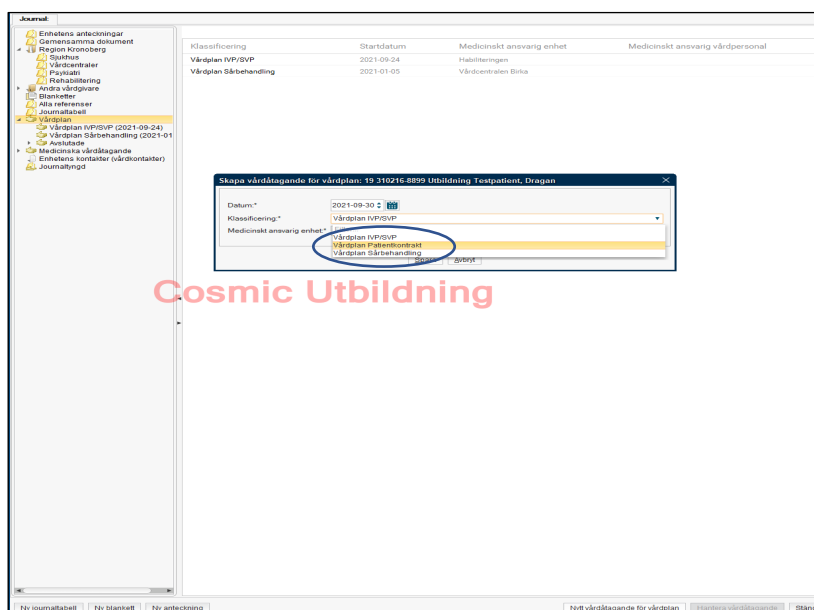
Journal:

Enhetens anteckningar
Gemensamma dokument
Region Kronoberg
Sjukhus
Vårdcentraler
Psykiatri
Rehabilitering
Andra vårdgivare
Blanketter
Alla referenser
Journaltabell
Vårdplan
Vårdplan IVP/SVP (2021-09-24)
Vårdplan Sårbehandling (2021-01
Avslutade
Medicinska vårdåtagande
Enhetens kontakter (vårdkontakter)
Journaltyngd

| Klassificering | Startdatum | Medicinskt ansvarig enhet | Medicinskt ansvarig vårdpersonal |
|---|---|---|---|
| Vårdplan IVP/SVP | 2021-09-24 | Habiliteringen | |
| Vårdplan Sårbehandling | 2021-01-05 | Vårdcentralen Birka | |

Skapa vårdåtagande för vårdplan: 19 310216-8899 Utbildning Testpatient, Dragan

Datum:* 2021-09-30
Klassificering:* Vårdplan IVP/SVP
Medicinskt ansvarig enhet:*
Vårdplan IVP/SVP
Vårdplan Patientkontrakt
Vårdplan Sårbehandling
Spara Avbryt

Cosmic Utbildning

Ny journaltabell Ny blankett Ny anteckning Nytt vårdåtagande för vårdplan Hantera vårdåtagande Stäng